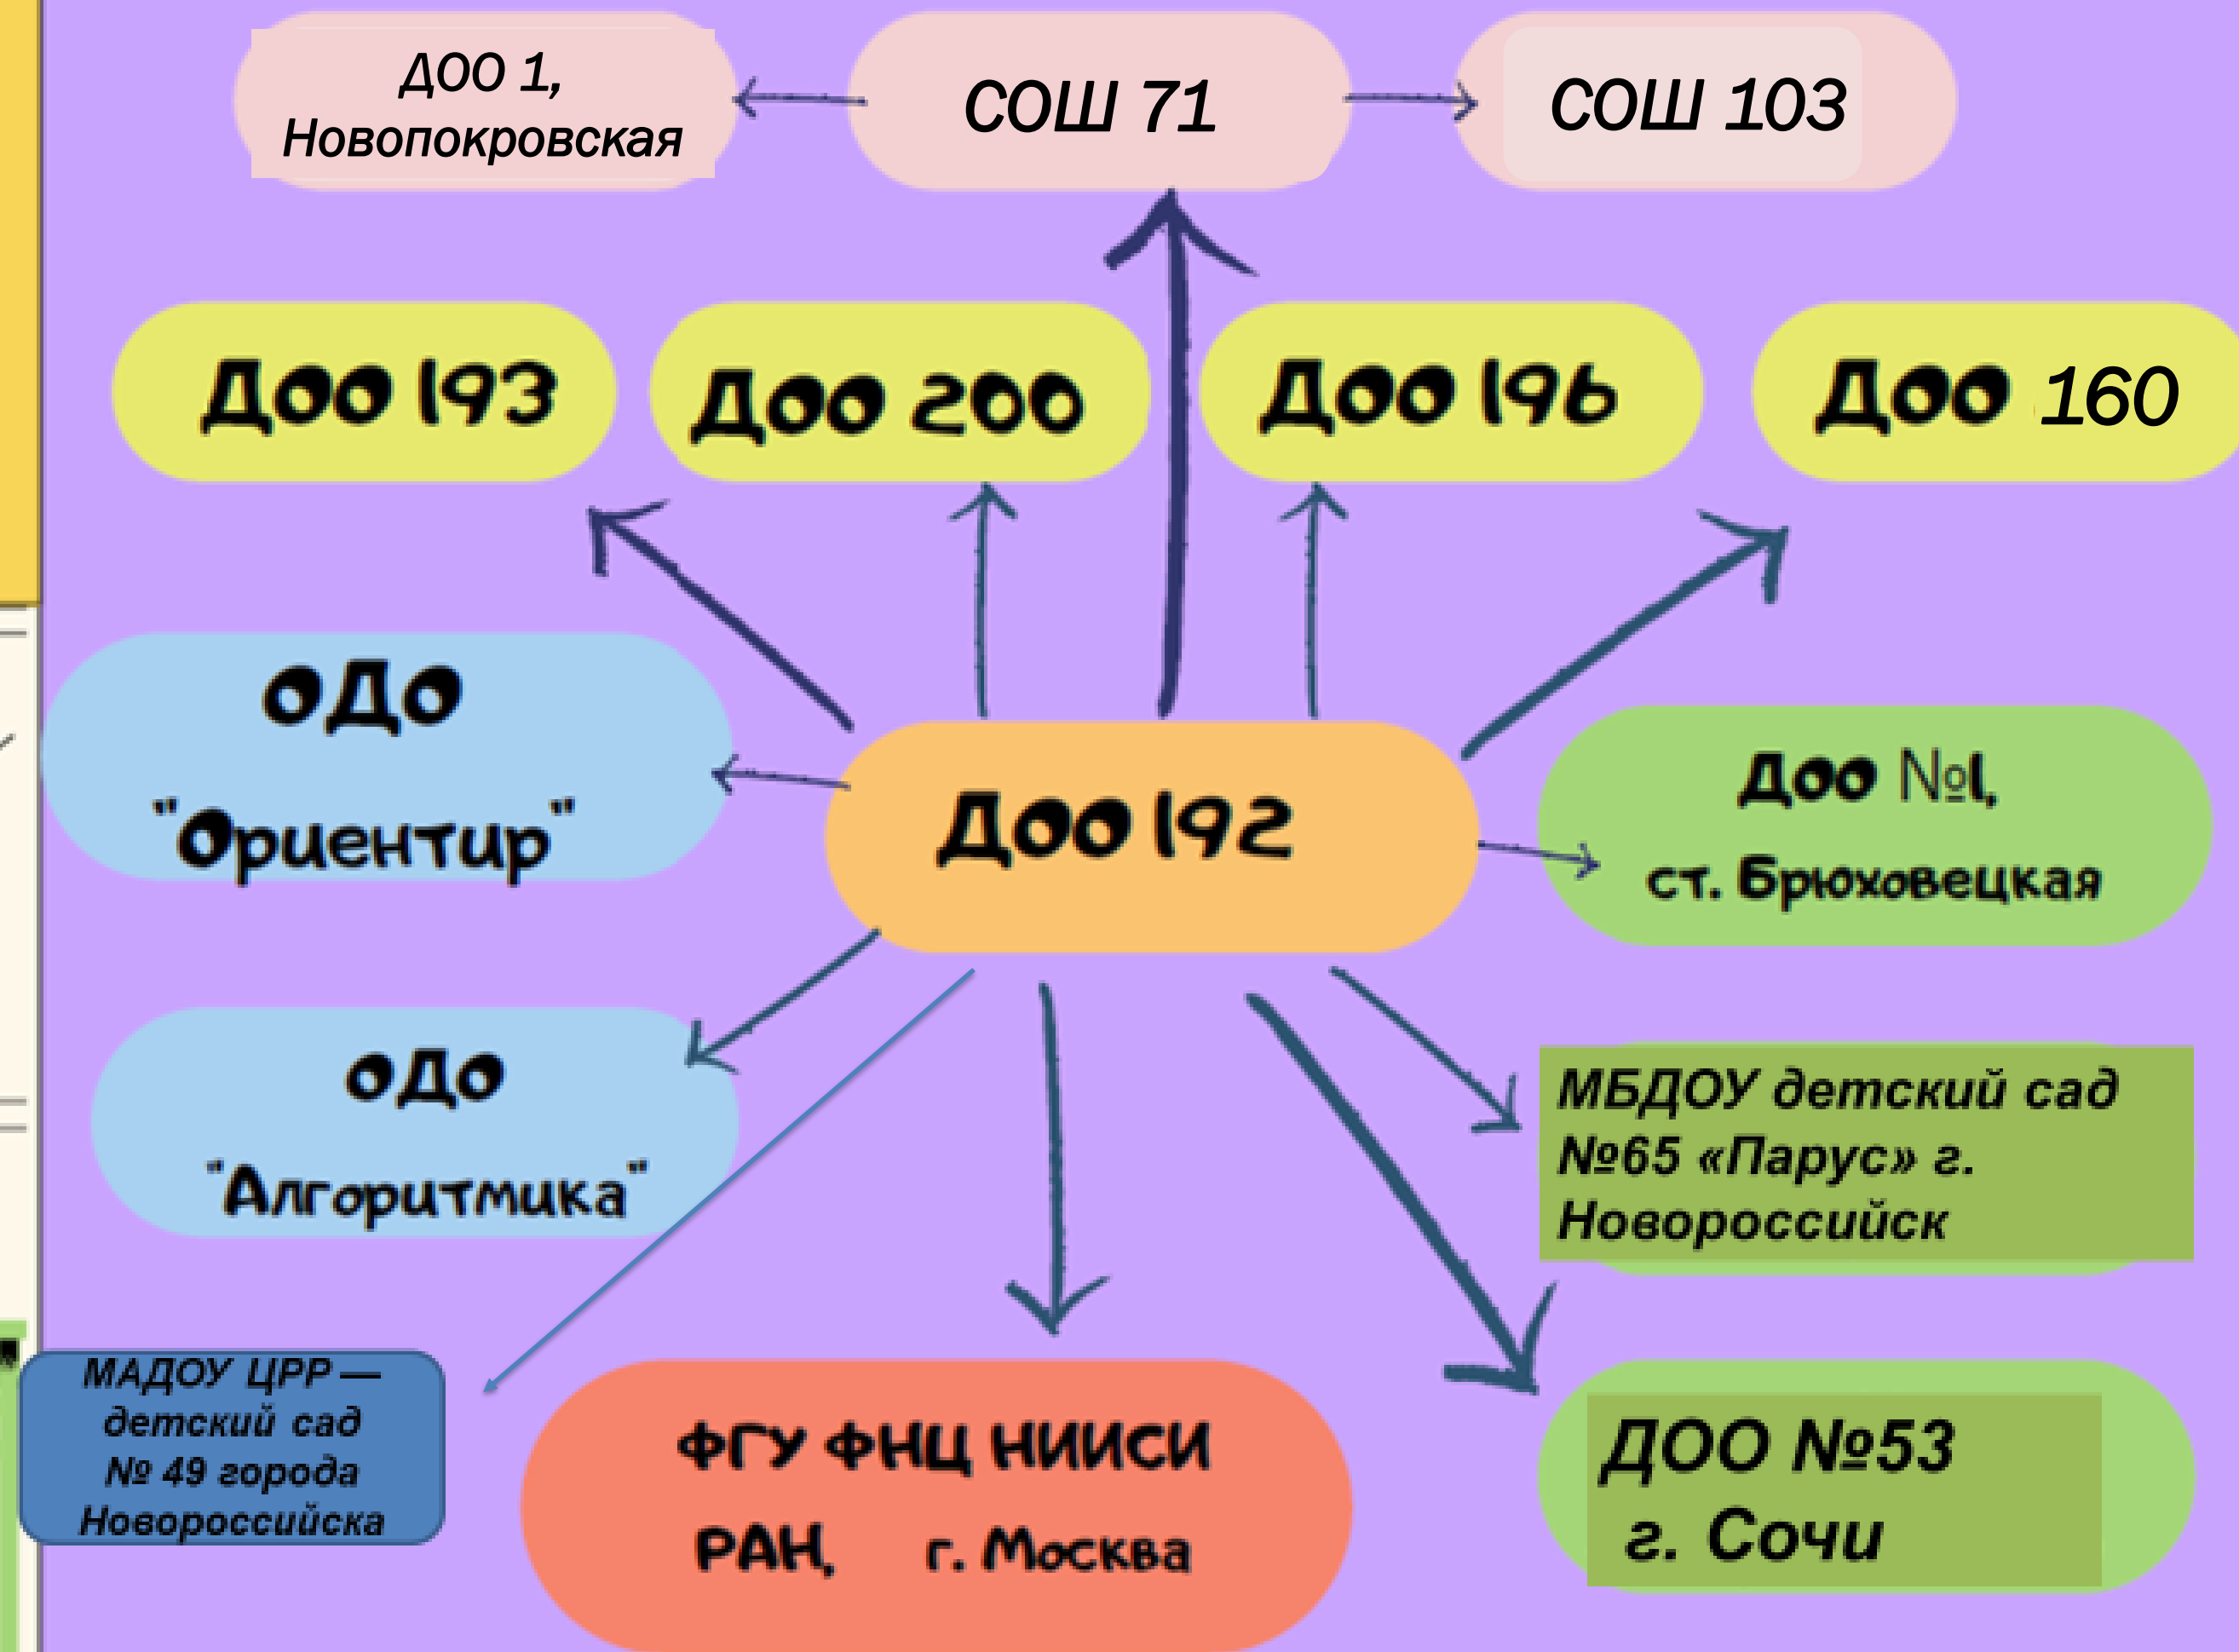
ДОО 1, Новопокровская

СОШ 71

СОШ 103

ДОО 193

ДОО 200

ДОО 196

ДОО 160

ОДО "Ориентир"

ДОО 192

ДОО №1, ст. Брюховецкая

ОДО "Алгоритмика"

МБДОУ детский сад №65 «Парус» г. Новороссийск

МАДОУ ЦРР — детский сад № 49 города Новороссийска

ФГУ ФНЦ НИИСИ РАН, г. Москва

ДОО №53 г. Сочи